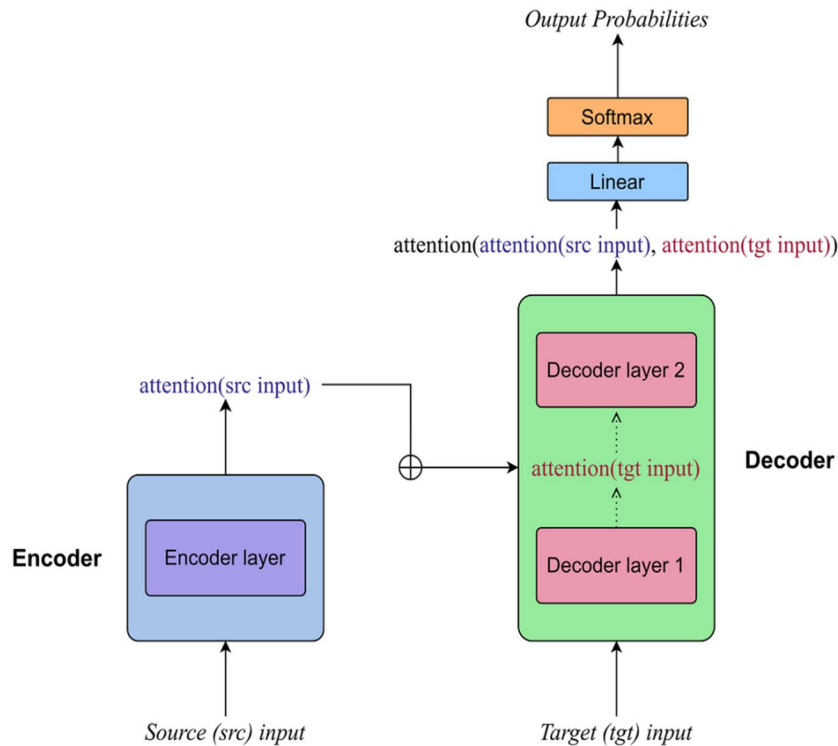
Output Probabilities

Softmax

Linear

attention(attention(src input), attention(tgt input))

attention(src input)

Decoder layer 2

attention(tgt input)

Decoder

Decoder layer 1

Encoder

Encoder layer

Source (src) input

Target (tgt) input